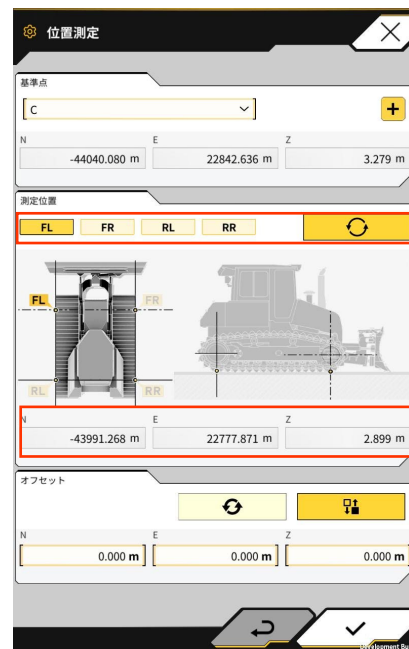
位置測定

基準点

C

N -44040.080 m

E 22842.636 m

Z 3.279 m

測定位置

FL FR RL RR

FL FR RL RR

N -43991.268 m

E 22777.871 m

Z 2.899 m

オフセット

N 0.000 m

E 0.000 m

Z 0.000 m

Development Bu